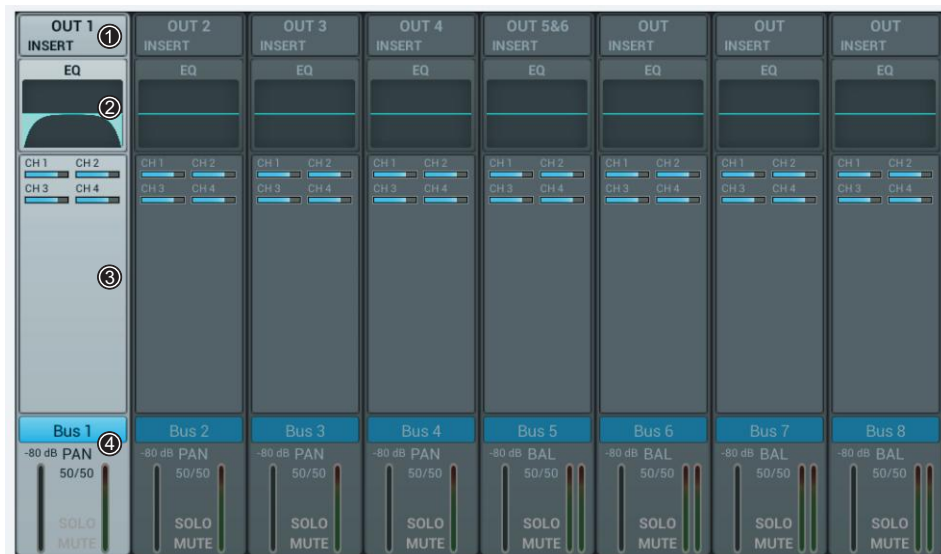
OUT 1 INSERT ①
EQ
②
CH 1 CH 2
CH 3 CH 4
③
Bus 1 ④
-80 dB PAN
50/50
SOLO
MUTE

OUT 2 INSERT
EQ
CH 1 CH 2
CH 3 CH 4
Bus 2
-80 dB PAN
50/50
SOLO
MUTE

OUT 3 INSERT
EQ
CH 1 CH 2
CH 3 CH 4
Bus 3
-80 dB PAN
50/50
SOLO
MUTE

OUT 4 INSERT
EQ
CH 1 CH 2
CH 3 CH 4
Bus 4
-80 dB PAN
50/50
SOLO
MUTE

OUT 5&6 INSERT
EQ
CH 1 CH 2
CH 3 CH 4
Bus 5
-80 dB BAL
50/50
SOLO
MUTE

OUT INSERT
EQ
CH 1 CH 2
CH 3 CH 4
Bus 6
-80 dB BAL
50/50
SOLO
MUTE

OUT INSERT
EQ
CH 1 CH 2
CH 3 CH 4
Bus 7
-80 dB BAL
50/50
SOLO
MUTE

OUT INSERT
EQ
CH 1 CH 2
CH 3 CH 4
Bus 8
-80 dB BAL
50/50
SOLO
MUTE